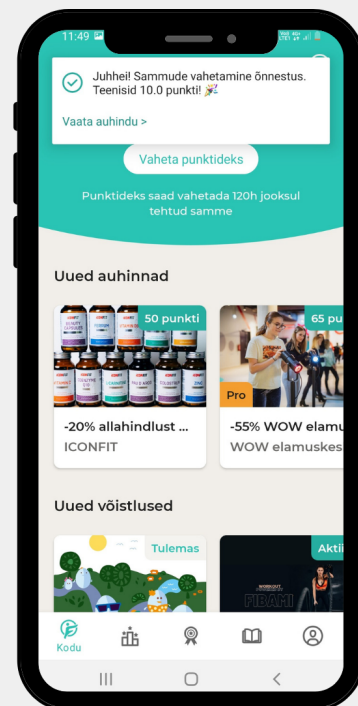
11:49

Juhhei! Sammude vahetamine õnnestus. Teenisid 10.0 punkti! 🎉

Vaata auhindu >

Vaheta punktideks

Punktideks saad vahetada 120h jooksul tehtud samme

Uued auhinnad

50 punkti

ICONFIT

-20% allahindlust ...

ICONFIT

65 pu

Pro

-55% WOW elamu

WOW elamuskes

Uued võistlused

Tulemas

Aktii

FIBAHI

Kodu